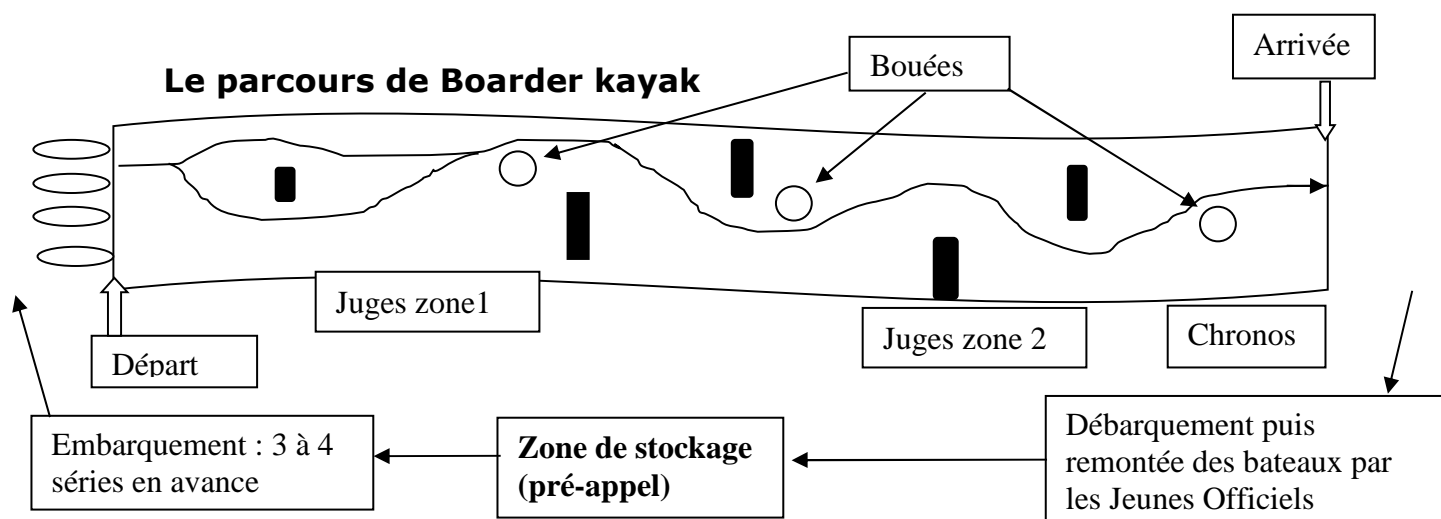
Le parcours de Boarder kayak

Bouées

Arrivée

Juges zone1

Juges zone 2

Chronos

Départ

Embarquement : 3 à 4 séries en avance

**Zone de stockage (pré-appel)**

Débarquement puis remontée des bateaux par les Jeunes Officiels